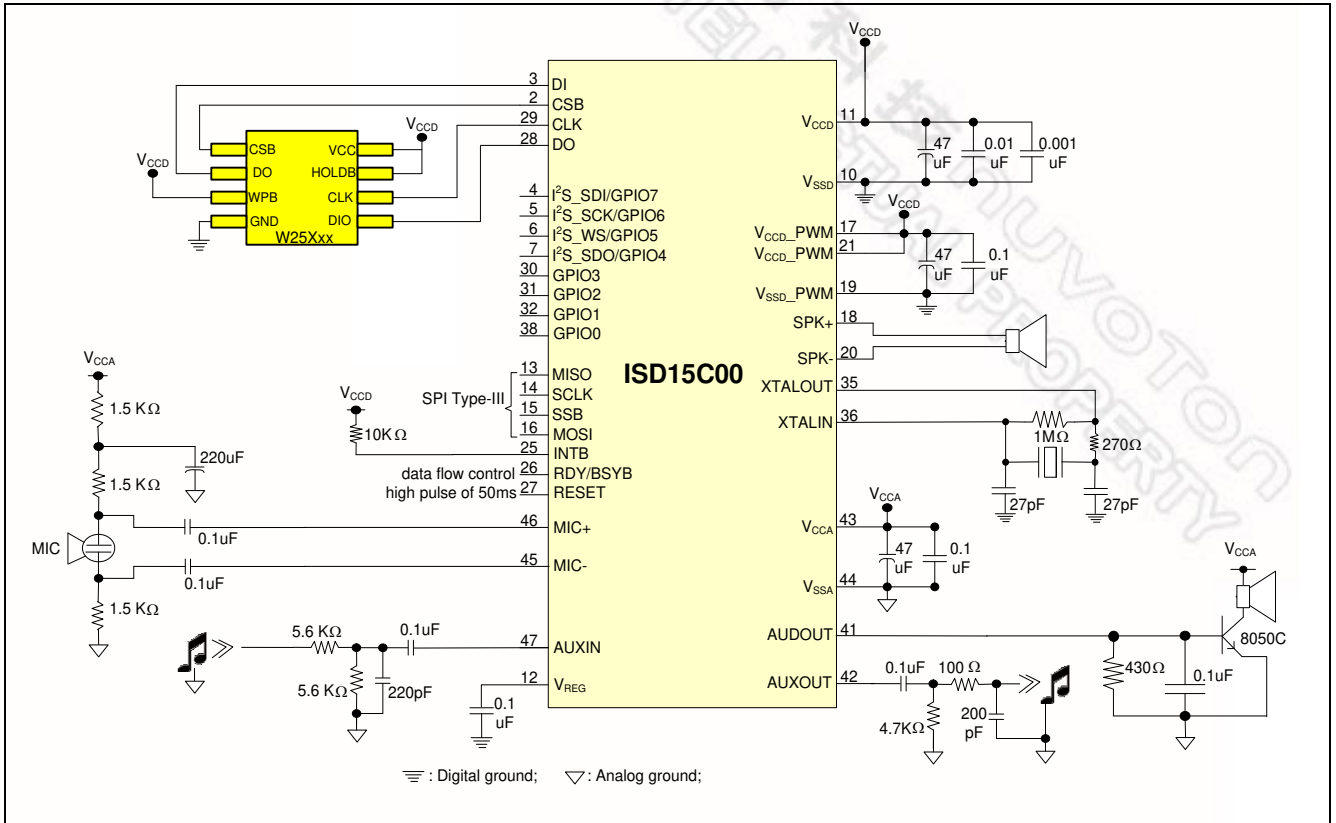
$V_{CCD}$

3 DI
2 CSB
29 CLK
28 DO

$V_{CCD}$
CSB VCC
DO HOLDB
WPB CLK
GND DIO
W25Xxx
$V_{CCD}$

4 $I^2S$_SDI/GPIO7
5 $I^2S$_SCK/GPIO6
6 $I^2S$_WS/GPIO5
7 $I^2S$_SDO/GPIO4
30 GPIO3
31 GPIO2
32 GPIO1
38 GPIO0

$V_{CCD}$ 11
47 uF
0.01 uF
0.001 uF
$V_{SSD}$ 10

$V_{CCD}$
$V_{CCD}$_PWM 17
$V_{CCD}$_PWM 21
47 uF
0.1 uF
$V_{SSD}$_PWM 19

SPK+ 18
SPK- 20

ISD15C00

$V_{CCA}$
1.5 KΩ
220uF
1.5 KΩ
MIC
0.1uF
0.1uF
1.5 KΩ

SPI Type-III
13 MISO
14 SCLK
15 SSB
16 MOSI
$V_{CCD}$
10KΩ
25 INTB
data flow control 26 RDY/BSYB
high pulse of 50ms 27 RESET

XTALOUT 35
XTALIN 36
1MΩ
270Ω
27pF
27pF

46 MIC+
45 MIC-

$V_{CCA}$
$V_{CCA}$ 43
47 uF
0.1 uF
$V_{SSA}$ 44

5.6 KΩ
0.1uF
5.6 KΩ
220pF
47 AUXIN
12 $V_{REG}$
0.1 uF

$V_{CCA}$
AUDOUT 41
8050C
430Ω
0.1uF
AUXOUT 42
0.1uF
100 Ω
4.7KΩ
200 pF

: Digital ground; : Analog ground;